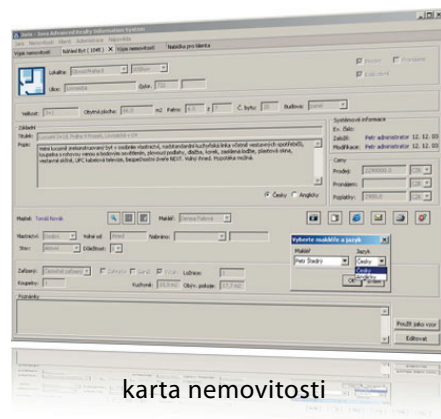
Sinis - Sinis Advanced Realty Information System

Výpis nemovitostí | Náhled Byt ( 1345 ) | Výpis nemovitostí | Nabídka pro klienta

Lokalita: | Ulice: | Číslo:

Prodej | Pronájem | Exkluzivní

Velikost: | Obytná plocha: | m2 | Patro: | z | Č. bytu: | Budova:

Základní

Titulek:

Popis:

Systémové informace

Ev. číslo:

Založil: Petr administrator 12. 12. 00

Modifikace: Petr administrator 12. 12. 00

Ceny

Prodej: | CZK

Pronájem: | CZK

Poplatky: | CZK

Česky | Anglicky

Makléř:

Vlastnictví: | Volné od: | Nabídka:

Stav: | Dostupnost:

Vyberte makléře a jazyk

Makléř | Jazyk

Petr Dostál | Česky

Česky

Anglicky

OK | Zrušit

Zařízený: | Lodžie | Balkón | Terasa | Ložnice:

Koupelny: | Kuchyně: | Obytn. pokoje:

Poznámky

Použít jako vzor

Editovat

karta nemovitosti